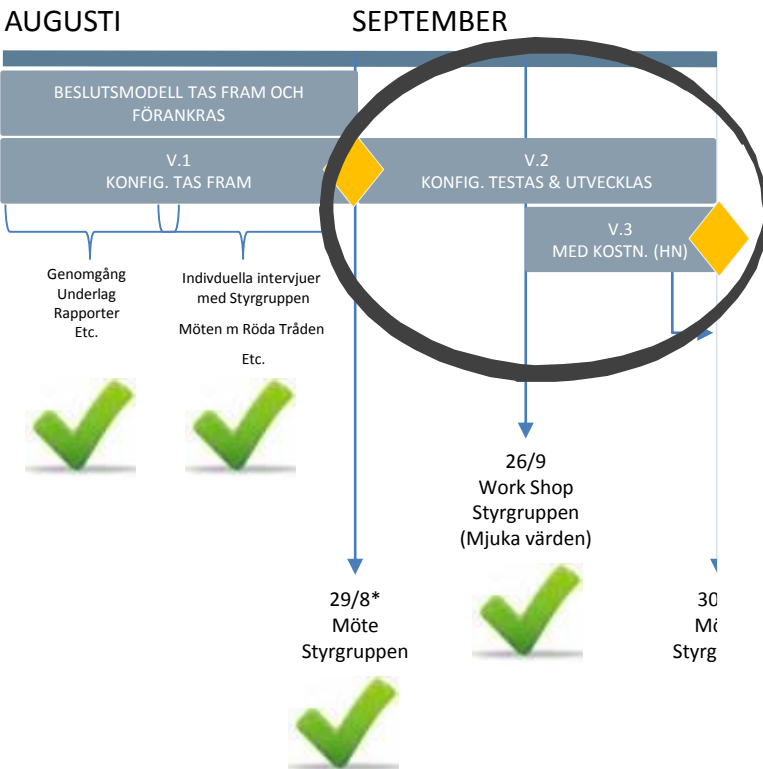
AUGUSTI

SEPTEMBER

BESLUTSMODELL TAS FRAM OCH FÖRANKRAS

V.1
KONFIG. TAS FRAM

V.2
KONFIG. TESTAS & UTVECKLAS

V.3
MED KOSTN. (HN)

Genomgång
Underlag
Rapporter
Etc.

Indivduella intervjuer med Styrgruppen

Möten m Röda Tråden

Etc.

26/9
Work Shop
Styrgruppen
(Mjuka värden)

29/8*
Möte
Styrgruppen

30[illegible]
Mö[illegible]
Styrg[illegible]